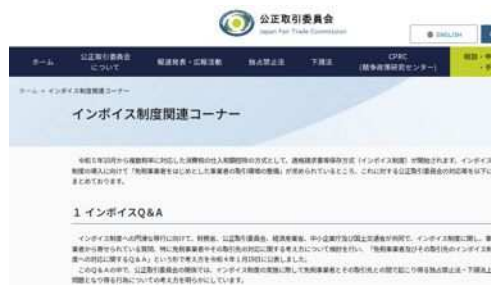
公正取引委員会
Japan Fair Trade Commission

ENGLISH

ホーム

公正取引委員会について

報道発表・広報活動

独占禁止法

下請法

CPRC（競争政策研究センター）

ホーム > インボイス制度関連コーナー

インボイス制度関連コーナー

令和5年10月から複数税率に対応した消費税の仕入税額控除の方式として、適格請求書等保存方式（インボイス制度）が開始されます。インボイス制度の導入に向けて「免税事業者をはじめとした事業者の取引環境の整備」が求められているところ、これに対する公正取引委員会の対応等を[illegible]まとめております。

1 インボイスQ&A

インボイス制度への円滑な移行に向けて、財務省、公正取引委員会、経済産業省、中小企業庁及び国土交通省が共同で、インボイス制度に関し、事業者から寄せられている質問、特に免税事業者やその取引先の行為に関する考え方について検討を行い、「免税事業者及びその取引先のインボイス制度への対応に関するQ&A」という形で考え方を令和4年1月19日に公表しました。
このQ&Aの中で、公正取引委員会の関係では、インボイス制度の実施に関して免税事業者とその取引先との間で起こり得る独占禁止法・下請法上問題となり得る行為についての考え方を明らかにしています。